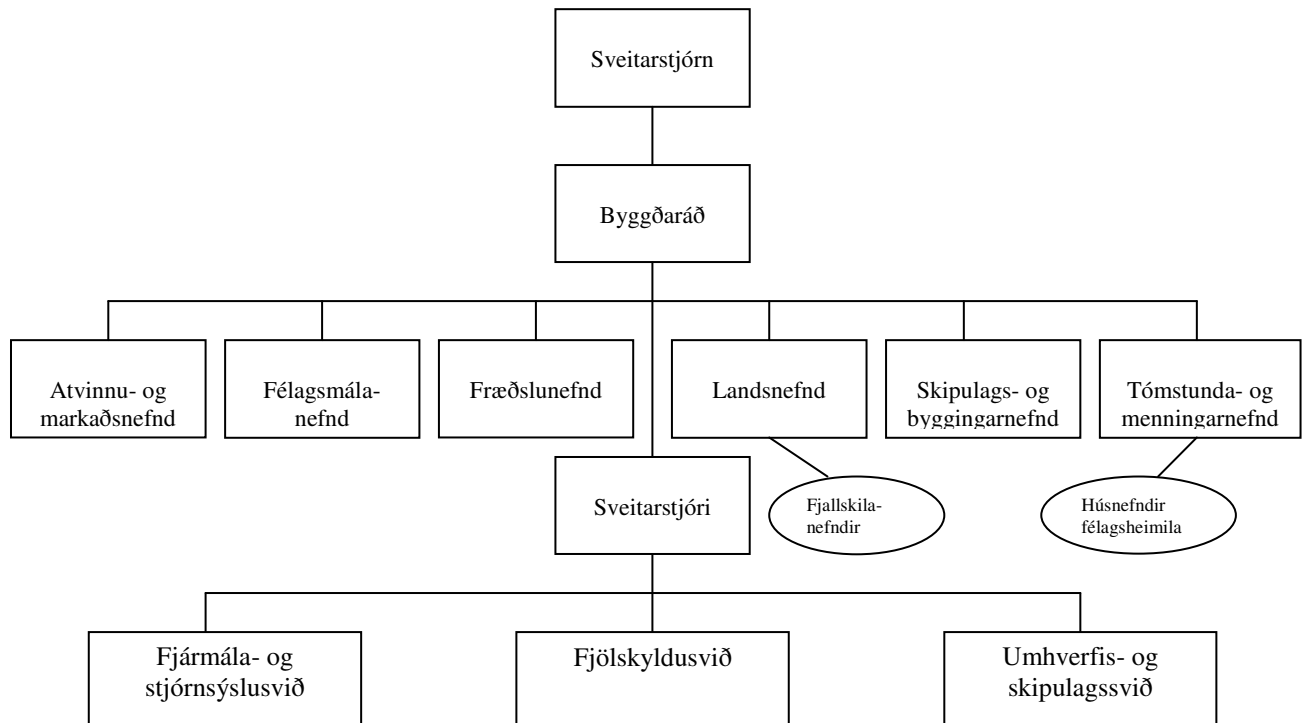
Sveitarstjórn

Byggðaráð

Atvinnu- og markaðsnefnd

Félagsmálanefnd

Fræðslunefnd

Landsnefnd

Skipulags- og byggingarnefnd

Tómstunda- og menningarnefnd

Sveitarstjóri

Fjallskilanefndir

Húsnefndir félagsheimila

Fjármála- og stjórnsýslusvið

Fjölskyldusvið

Umhverfis- og skipulagssvið